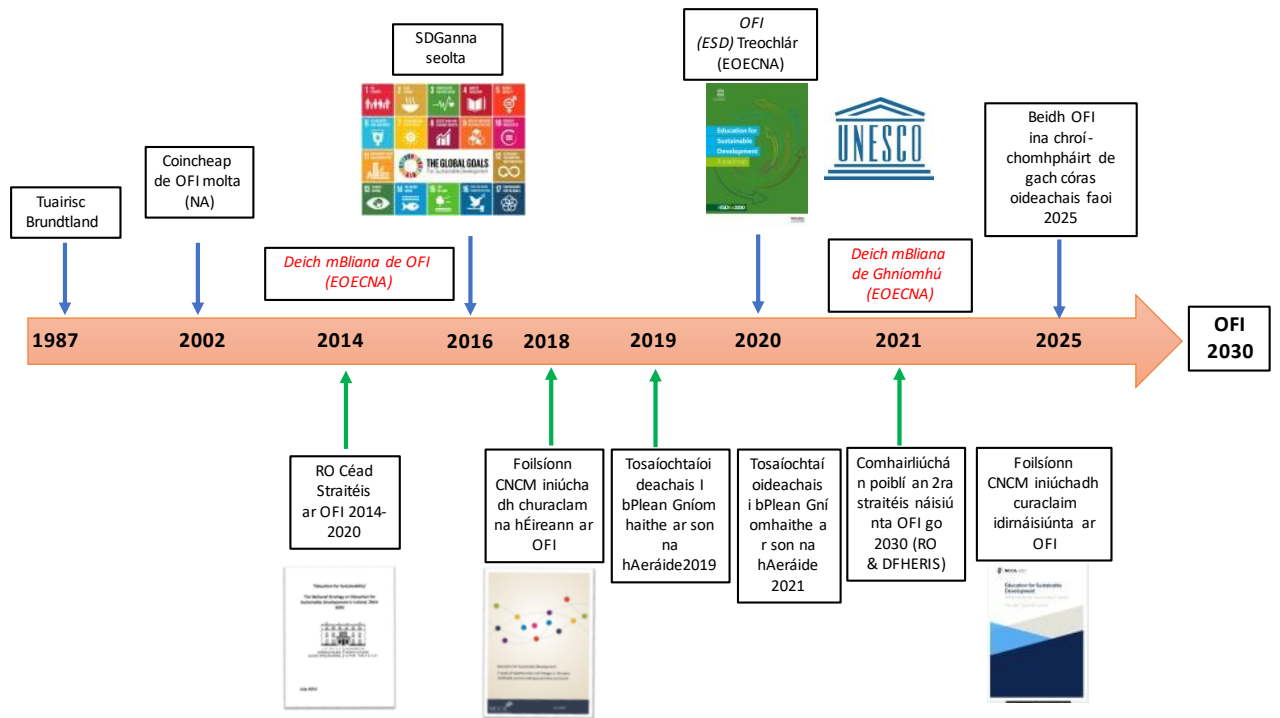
Tuairisc Brundtland

Coincheap de OFI molta (NA)

Deich mBliana de OFI (EOECNA)

SDGanna seolta

THE GLOBAL GOALS For Sustainable Development

OFI (ESD) Treochlár (EOECNA)

Education for Sustainable Development A roadmap

ESD for 2030

UNESCO

Deich mBliana de Ghníomhú (EOECNA)

Beidh OFI ina chroí-chomhpháirt de gach córas oideachais faoi 2025

1987

2002

2014

2016

2018

2019

2020

2021

2025

OFI 2030

RO Céad Straitéis ar OFI 2014-2020

"Education for Sustainability" The National Strategy on Education for Sustainable Development in Ireland, 2014-2020

July 2014

Foilsíonn CNCM iniúchadh churaclam na hÉireann ar OFI

Education for Sustainable Development

Tosaíochtaíoideachais I bPlean Gníomhaithe ar son na hAeráide2019

Tosaíochtaí oideachais i bPlean Gníomhaithe ar son na hAeráide 2021

Comhairliúchán poiblí an 2ra straitéis náisiúnta OFI go 2030 (RO & DFHERIS)

Foilsíonn CNCM iniúchadh curaclaim idirnáisiúnta ar OFI

NCCA

Education for Sustainable Development